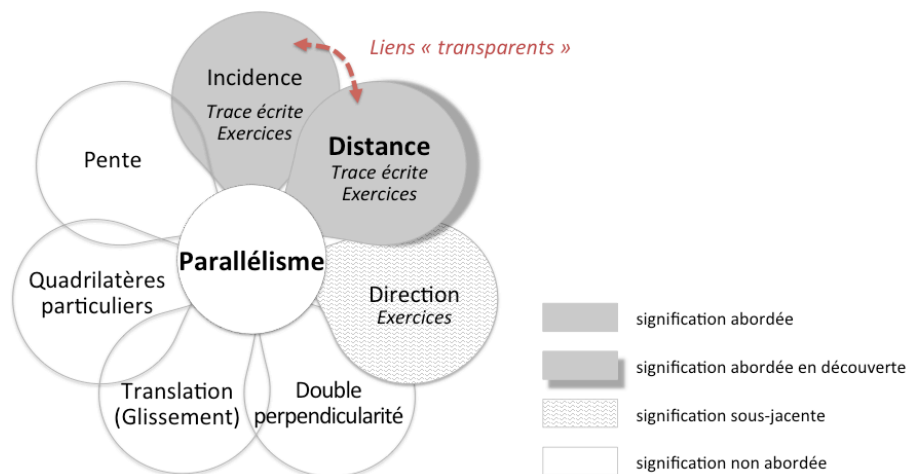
Liens « transparents »

Incidence
Trace écrite
Exercices

Distance
Trace écrite
Exercices

Pente

Parallélisme

Quadrilatères particuliers

Direction
Exercices

Translation (Glissement)

Double perpendicularité

signification abordée

signification abordée en découverte

signification sous-jacente

signification non abordée